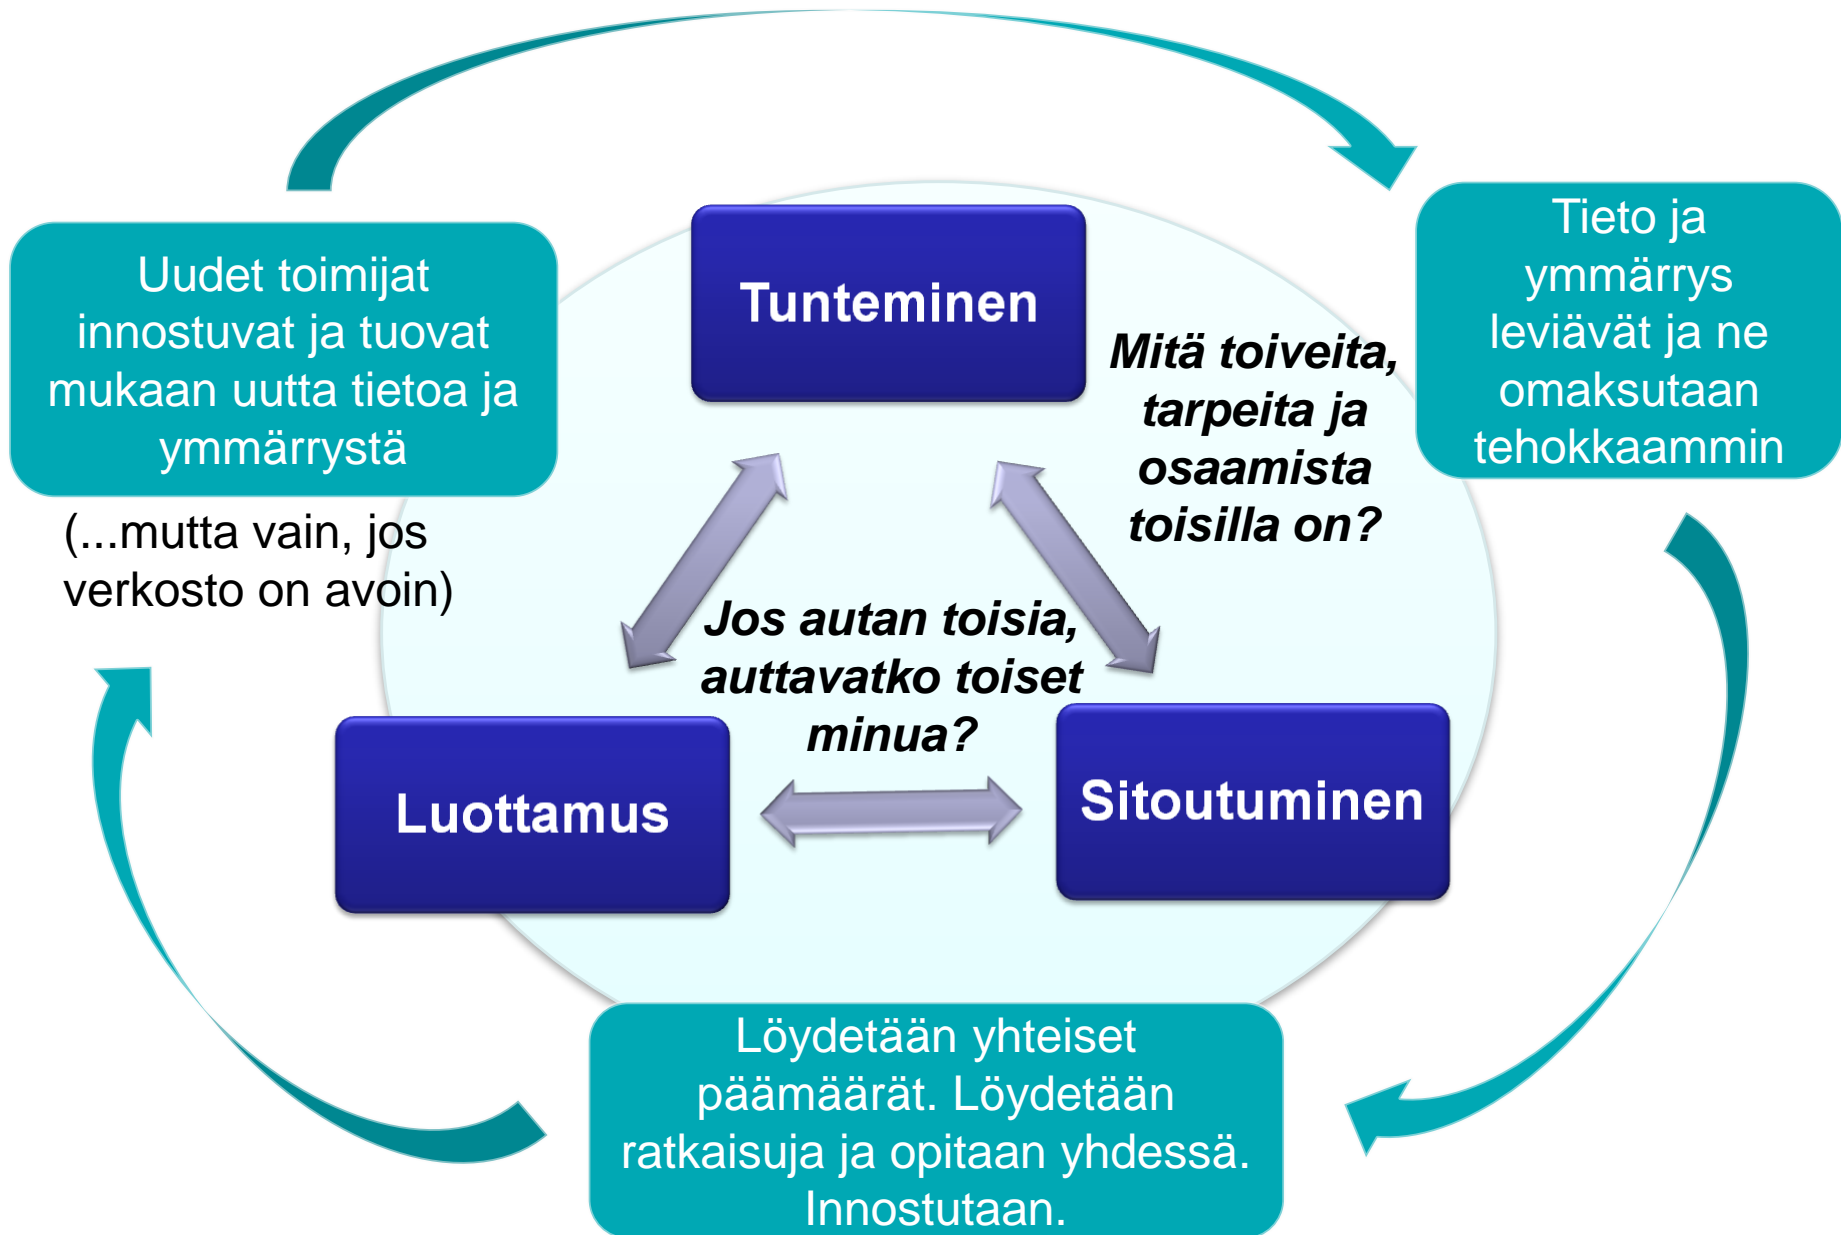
Uudet toimijat innostuvat ja tuovat mukaan uutta tietoa ja ymmärrystä

(...mutta vain, jos verkosto on avoin)

Tunteminen

Mitä toiveita, tarpeita ja osaamista toisilla on?

Tieto ja ymmärrys leviävät ja ne omaksutaan tehokkaammin

Jos autan toisia, auttavatko toiset minua?

Luottamus

Sitoutuminen

Löydetään yhteiset päämäärät. Löydetään ratkaisuja ja opitaan yhdessä. Innostutaan.